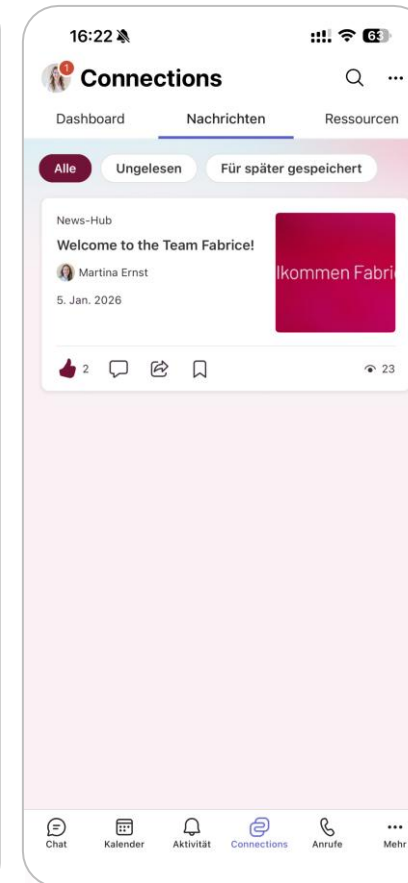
16:22

63

1

Connections

Dashboard

Nachrichten

Ressourcen

Alle

Ungelesen

Für später gespeichert

News-Hub

Welcome to the Team Fabrice!

Martina Ernst

5. Jan. 2026

lkommen Fabri

2

23

Chat

Kalender

Aktivität

Connections

Anrufe

Mehr